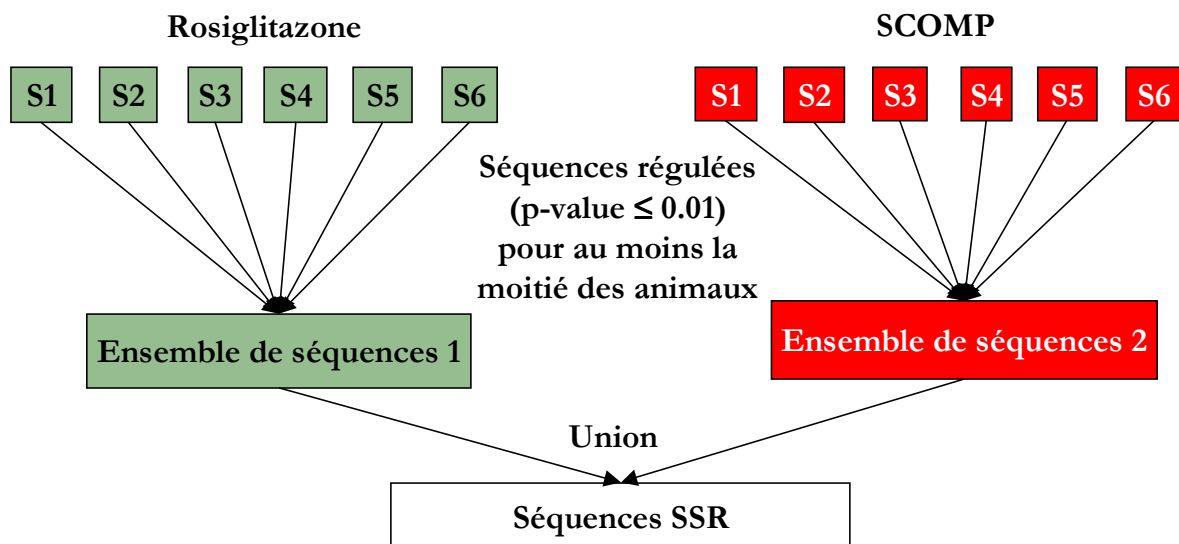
Rosiglitazone

S1 S2 S3 S4 S5 S6

SCOMP

S1 S2 S3 S4 S5 S6

Séquences régulées (p-value $\leq$ 0.01) pour au moins la moitié des animaux

Ensemble de séquences 1

Ensemble de séquences 2

Union

Séquences SSR